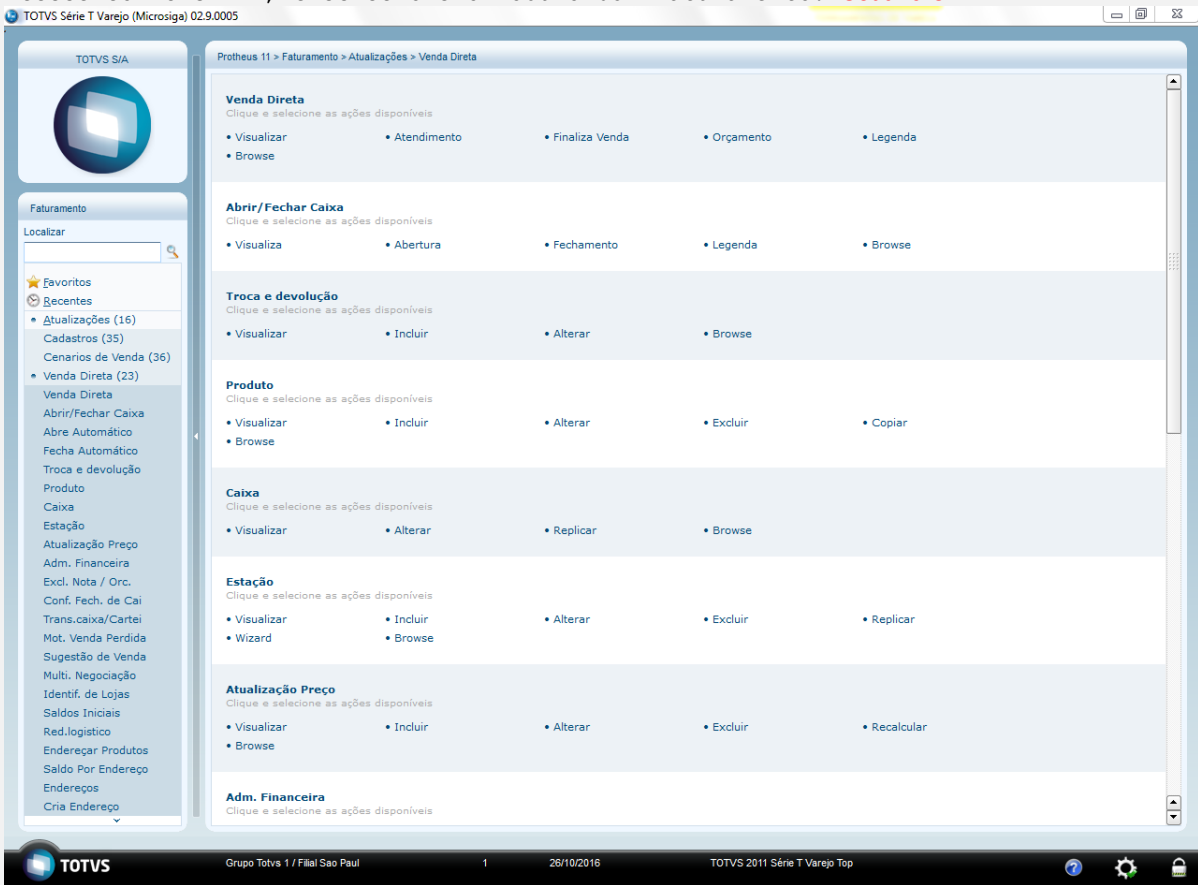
TOTVS Série T Varejo (Microsiga) 02.9.0005

TOTVS S/A

Faturamento
Localizar

Favoritos
Recentes
Atualizações (16)
Cadastros (35)
Cenarios de Venda (36)
Venda Direta (23)
Venda Direta
Abrir/Fechar Caixa
Abre Automático
Fecha Automático
Troca e devolução
Produto
Caixa
Estação
Atualização Preço
Adm. Financeira
Excl. Nota / Orc.
Conf. Fech. de Cai
Trans.caixa/Cartei
Mot. Venda Perdida
Sugestão de Venda
Multi. Negociação
Identif. de Lojas
Saldos Iniciais
Red.logistico
Endereçar Produtos
Saldo Por Endereço
Endereços
Cria Endereço

Protheus 11 > Faturamento > Atualizações > Venda Direta

Venda Direta
Clique e selecione as ações disponíveis
• Visualizar • Atendimento • Finaliza Venda • Orçamento • Legenda
• Browse

Abrir/Fechar Caixa
Clique e selecione as ações disponíveis
• Visualiza • Abertura • Fechamento • Legenda • Browse

Troca e devolução
Clique e selecione as ações disponíveis
• Visualizar • Incluir • Alterar • Browse

Produto
Clique e selecione as ações disponíveis
• Visualizar • Incluir • Alterar • Excluir • Copiar
• Browse

Caixa
Clique e selecione as ações disponíveis
• Visualizar • Alterar • Replicar • Browse

Estação
Clique e selecione as ações disponíveis
• Visualizar • Incluir • Alterar • Excluir • Replicar
• Wizard • Browse

Atualização Preço
Clique e selecione as ações disponíveis
• Visualizar • Incluir • Alterar • Excluir • Recalcular
• Browse

Adm. Financeira
Clique e selecione as ações disponíveis

TOTVS
Grupo Totvs 1 / Filial Sao Paul 1 26/10/2016 TOTVS 2011 Série T Varejo Top